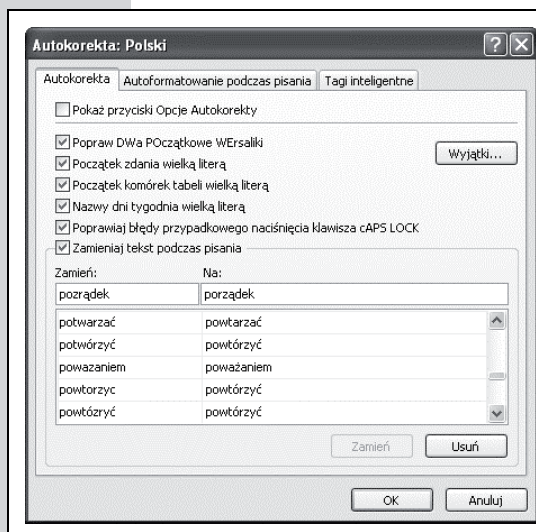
Autokorekta: Polski

Autokorekta | Autoformatowanie podczas pisania | Tagi inteligentne

Pokaż przyciski Opcje Autokorekty

Popraw DWa POczątkowe WErsaliki

Początek zdania wielką literą

Początek komórek tabeli wielką literą

Nazwy dni tygodnia wielką literą

Poprawiaj błędy przypadkowego naciśnięcia klawisza cAPS LOCK

Zamieniaj tekst podczas pisania

Wyjątki...

| Zamień: | Na: |
|---|---|
| pozrądek | porządek |
| potwarzać | powtarzać |
| potwórzyć | powtórzyć |
| powazaniem | poważaniem |
| powtorzyc | powtórzyć |
| powtózryć | powtórzyć |

Zamień

Usuń

OK

Anuluj